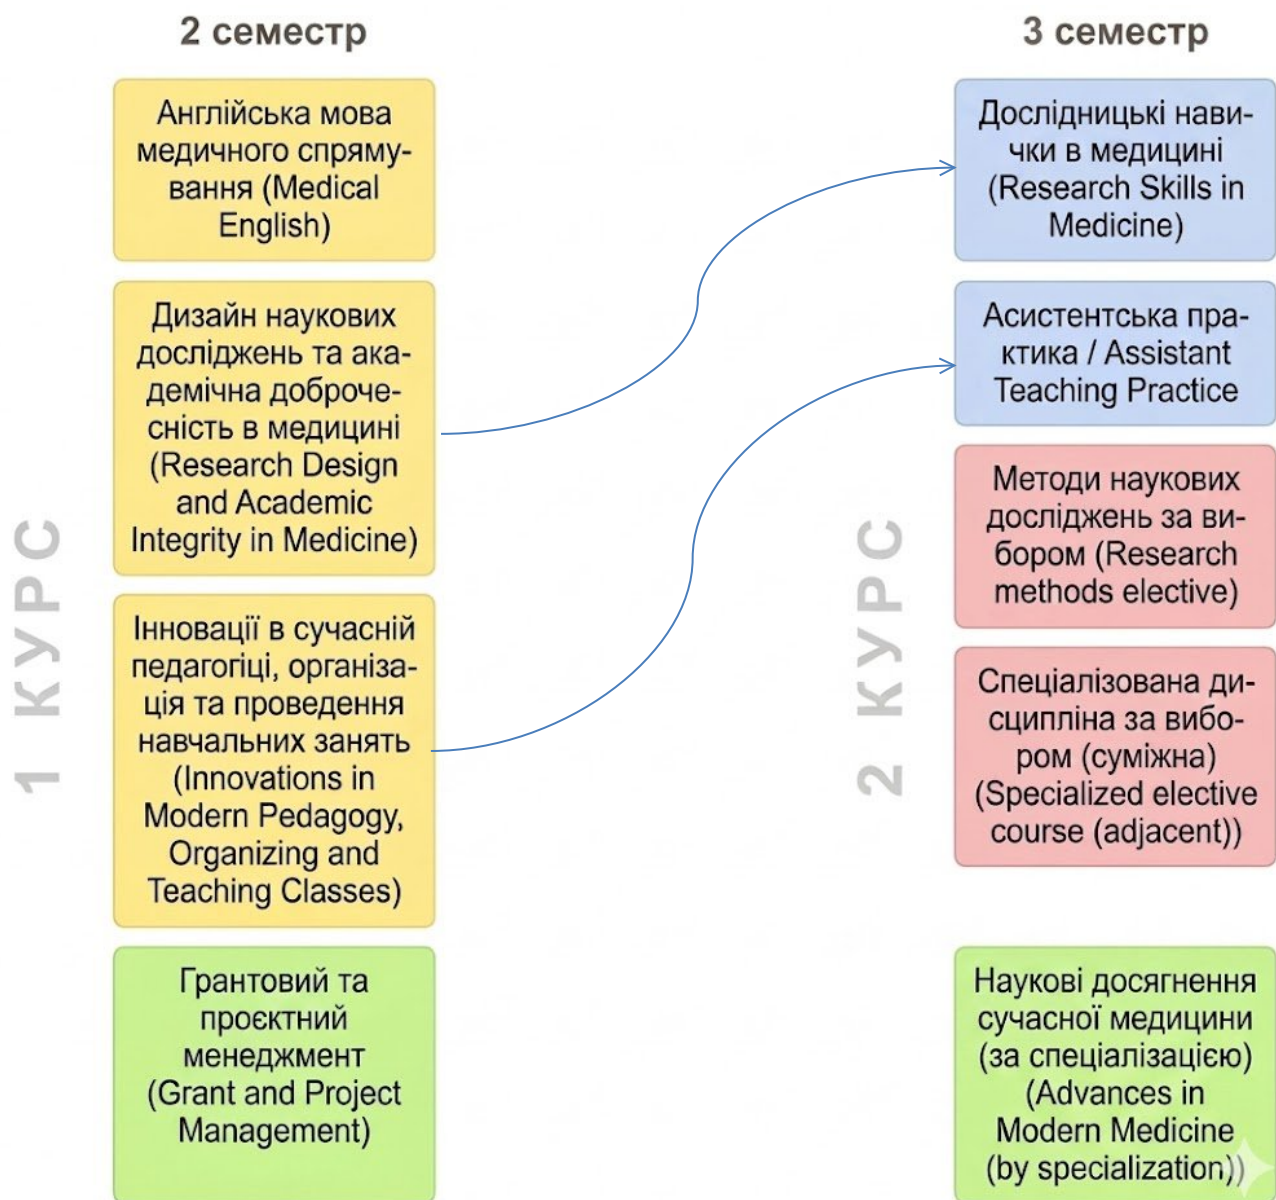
2 семестр

1 КУРС

Англійська мова медичного спрямування (Medical English)

Дизайн наукових досліджень та академічна доброчесність в медицині (Research Design and Academic Integrity in Medicine)

Інновації в сучасній педагогіці, організація та проведення навчальних занять (Innovations in Modern Pedagogy, Organizing and Teaching Classes)

Грантовий та проєктний менеджмент (Grant and Project Management)

3 семестр

2 КУРС

Дослідницькі навички в медицині (Research Skills in Medicine)

Асистентська практика / Assistant Teaching Practice

Методи наукових досліджень за вибором (Research methods elective)

Спеціалізована дисципліна за вибором (суміжна) (Specialized elective course (adjacent))

Наукові досягнення сучасної медицини (за спеціалізацією) (Advances in Modern Medicine (by specialization))